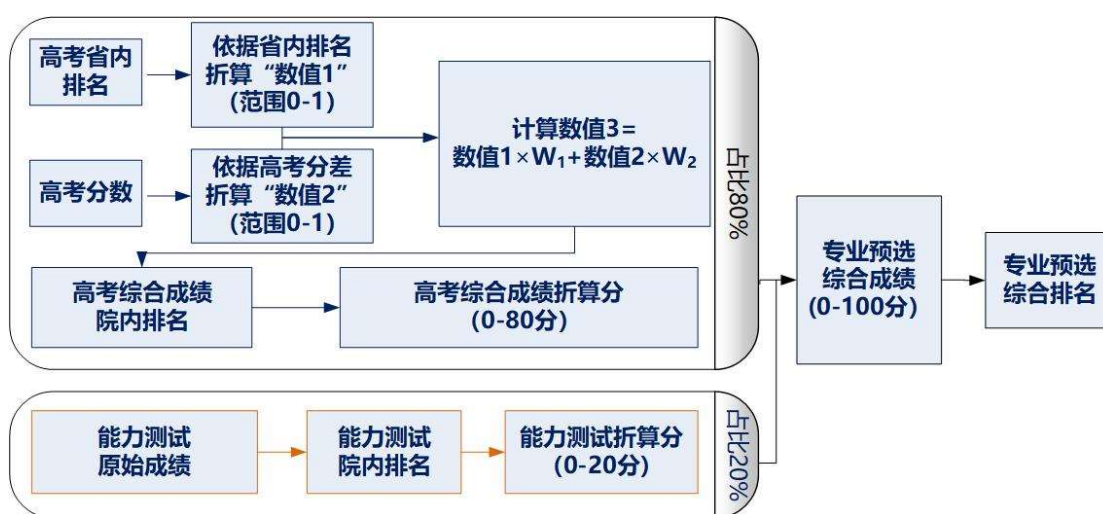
高考省内排名

依据省内排名折算“数值1”（范围0-1）

计算数值3=数值1×$W_1$+数值2×$W_2$

高考分数

依据高考分差折算“数值2”（范围0-1）

占比80%

高考综合成绩院内排名

高考综合成绩折算分（0-80分）

专业预选综合成绩（0-100分）

专业预选综合排名

能力测试原始成绩

能力测试院内排名

能力测试折算分（0-20分）

占比20%